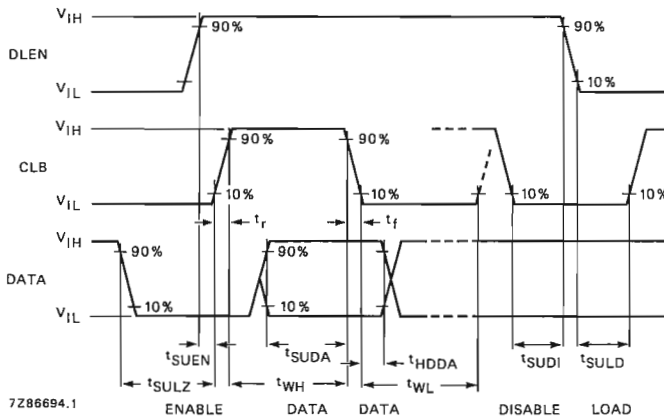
$V_{IH}$
90%
DLEN
$V_{IL}$
90%
10%

$V_{IH}$
90%
90%
CLB
10%
10%
10%
$V_{IL}$
$t_r$
$t_f$

$V_{IH}$
90%
90%
DATA
10%
10%
$V_{IL}$

$t_{SUEN}$
$t_{SUDA}$
$t_{HDDA}$
$t_{SUDI}$
$t_{SULD}$
$t_{SULZ}$
$t_{WH}$
$t_{WL}$

7Z86694.1
ENABLE
DATA
DATA
DISABLE
LOAD